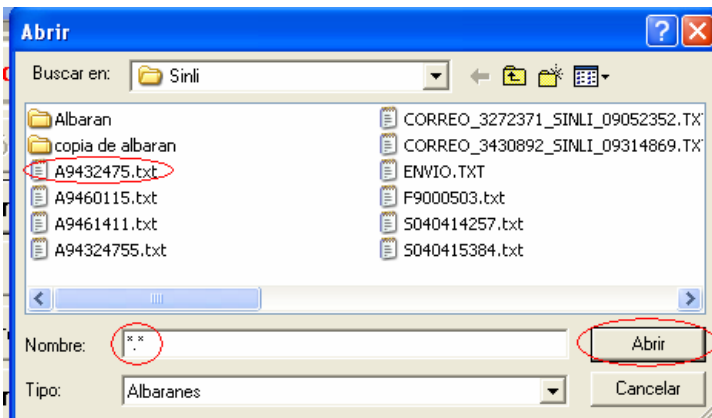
Abrir

Buscar en: Sinli

Albaran
copia de albaran
A9432475.txt
A9460115.txt
A9461411.txt
A94324755.txt

CORREO_3272371_SINLI_09052352.TXT
CORREO_3430892_SINLI_09314869.TXT
ENVIO.TXT
F9000503.txt
S040414257.txt
S040415384.txt

Nombre: *.*
Abrir

Tipo: Albaranes
Cancelar